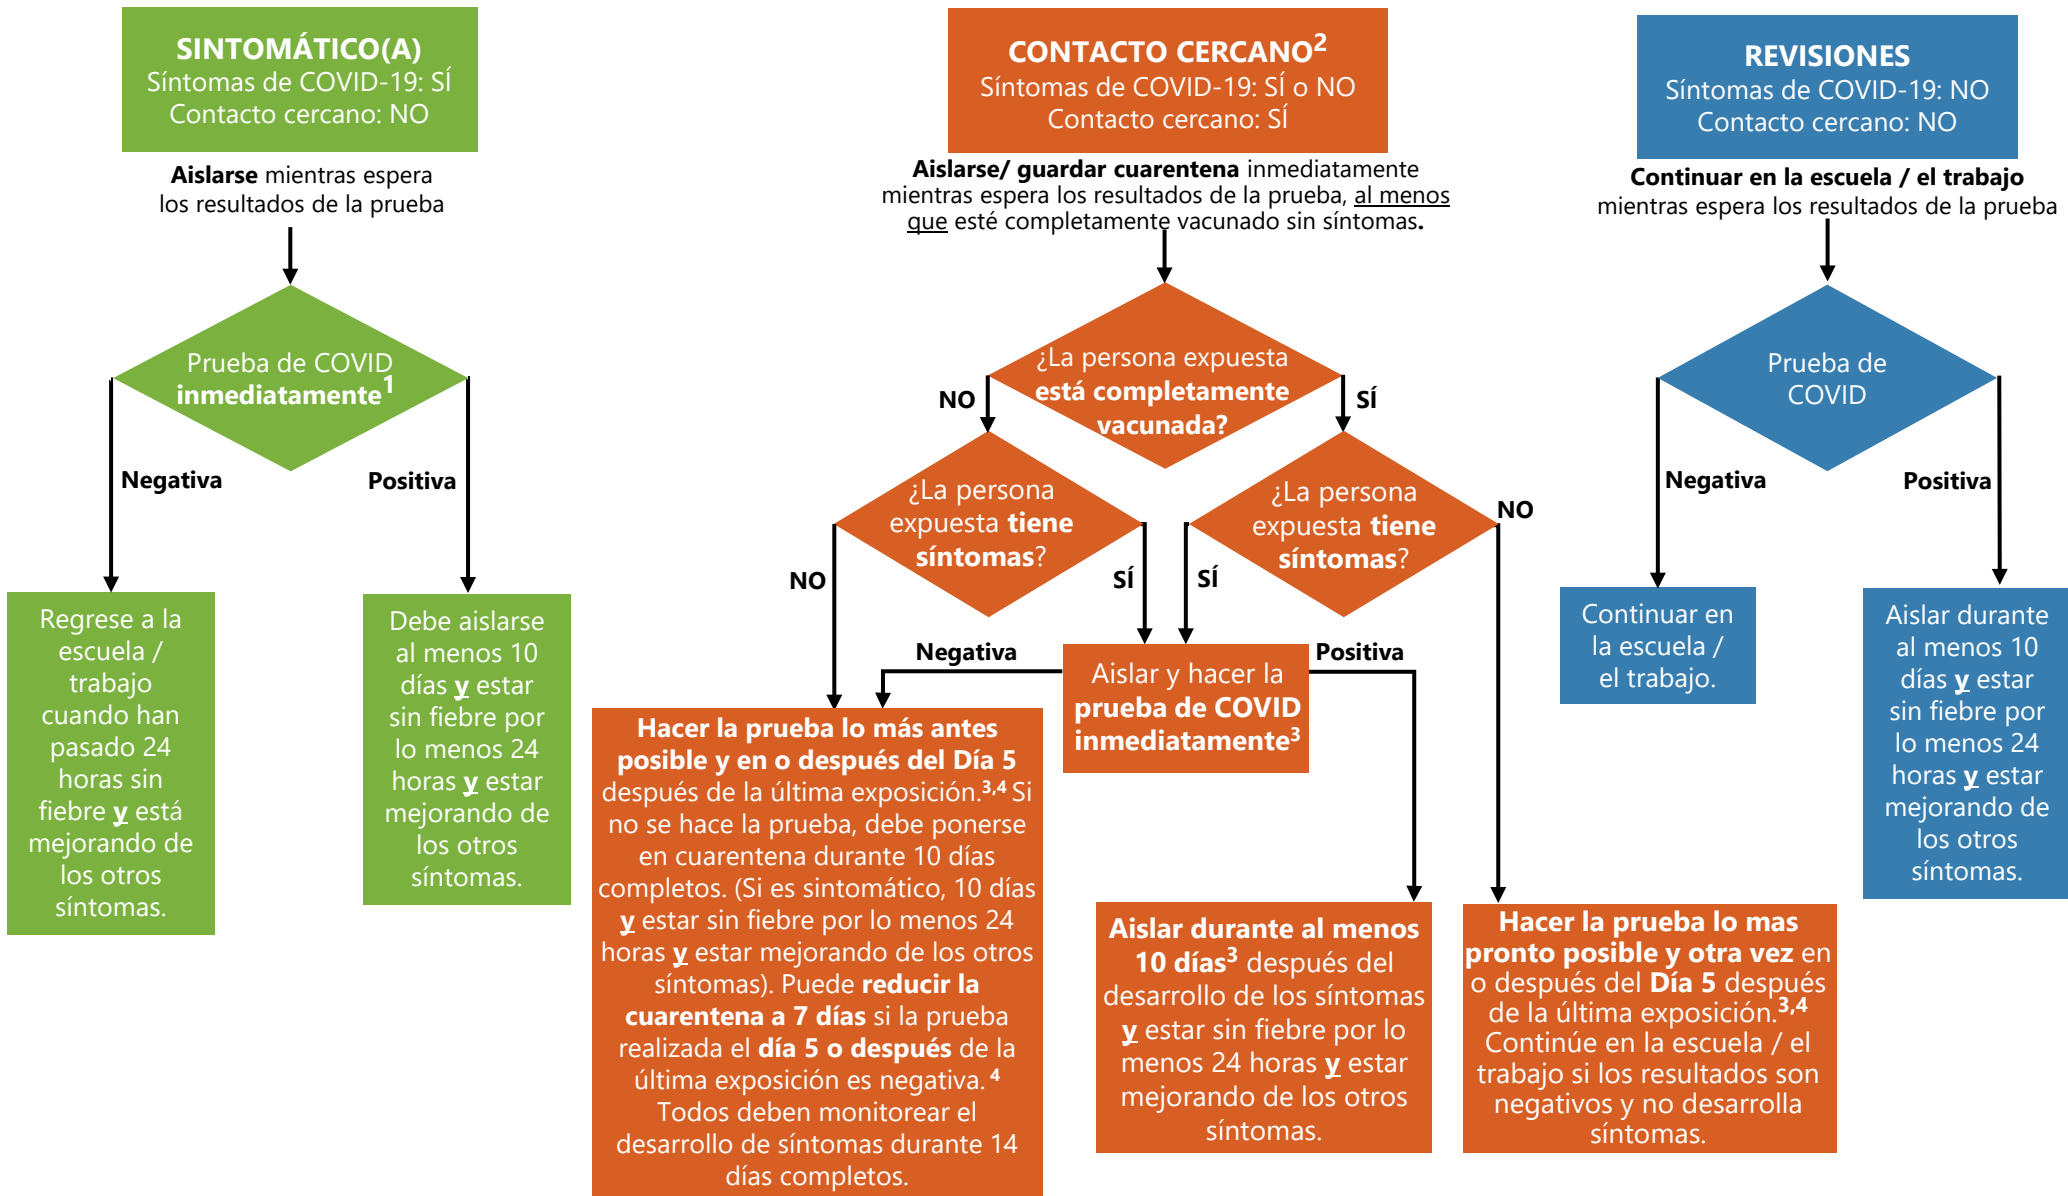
SINTOMÁTICO(A)
Síntomas de COVID-19: SÍ
Contacto cercano: NO

**Aislarse** mientras espera los resultados de la prueba

Prueba de COVID **inmediatamente**$^1$

Negativa

Positiva

Regrese a la escuela / trabajo cuando han pasado 24 horas sin fiebre y está mejorando de los otros síntomas.

Debe aislarse al menos 10 días y estar sin fiebre por lo menos 24 horas y estar mejorando de los otros síntomas.

CONTACTO CERCANO$^2$
Síntomas de COVID-19: SÍ o NO
Contacto cercano: SÍ

**Aislarse/ guardar cuarentena** inmediatamente mientras espera los resultados de la prueba, al menos que esté completamente vacunado sin síntomas.

¿La persona expuesta **está completamente vacunada?**

NO

SÍ

¿La persona expuesta **tiene síntomas**?

NO

SÍ

¿La persona expuesta **tiene síntomas**?

SÍ

NO

Negativa

Aislar y hacer la **prueba de COVID inmediatamente**$^3$

Positiva

**Hacer la prueba lo más antes posible y en o después del Día 5** después de la última exposición.$^{3,4}$ Si no se hace la prueba, debe ponerse en cuarentena durante 10 días completos. (Si es sintomático, 10 días y estar sin fiebre por lo menos 24 horas y estar mejorando de los otros síntomas). Puede **reducir la cuarentena a 7 días** si la prueba realizada el **día 5 o después** de la última exposición es negativa.$^4$ Todos deben monitorear el desarrollo de síntomas durante 14 días completos.

**Aislar durante al menos 10 días**$^3$ después del desarrollo de los síntomas y estar sin fiebre por lo menos 24 horas y estar mejorando de los otros síntomas.

**Hacer la prueba lo mas pronto posible y otra vez** en o después del **Día 5** después de la última exposición.$^{3,4}$ Continúe en la escuela / el trabajo si los resultados son negativos y no desarrolla síntomas.

REVISIONES
Síntomas de COVID-19: NO
Contacto cercano: NO

**Continuar en la escuela / el trabajo** mientras espera los resultados de la prueba

Prueba de COVID

Negativa

Positiva

Continuar en la escuela / el trabajo.

Aislar durante al menos 10 días y estar sin fiebre por lo menos 24 horas y estar mejorando de los otros síntomas.